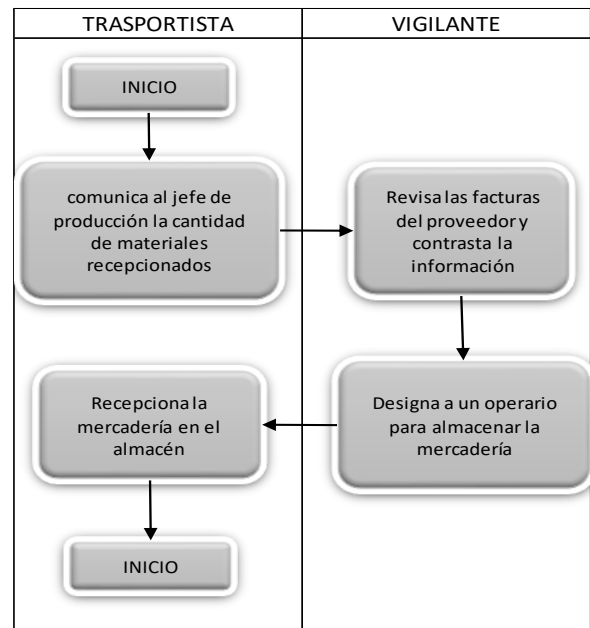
| TRASPORTISTA | VIGILANTE |
|---|---|

INICIO

comunica al jefe de producción la cantidad de materiales recepcionados

Revisa las facturas del proveedor y contrasta la información

Designa a un operario para almacenar la mercadería

Recepciona la mercadería en el almacén

INICIO